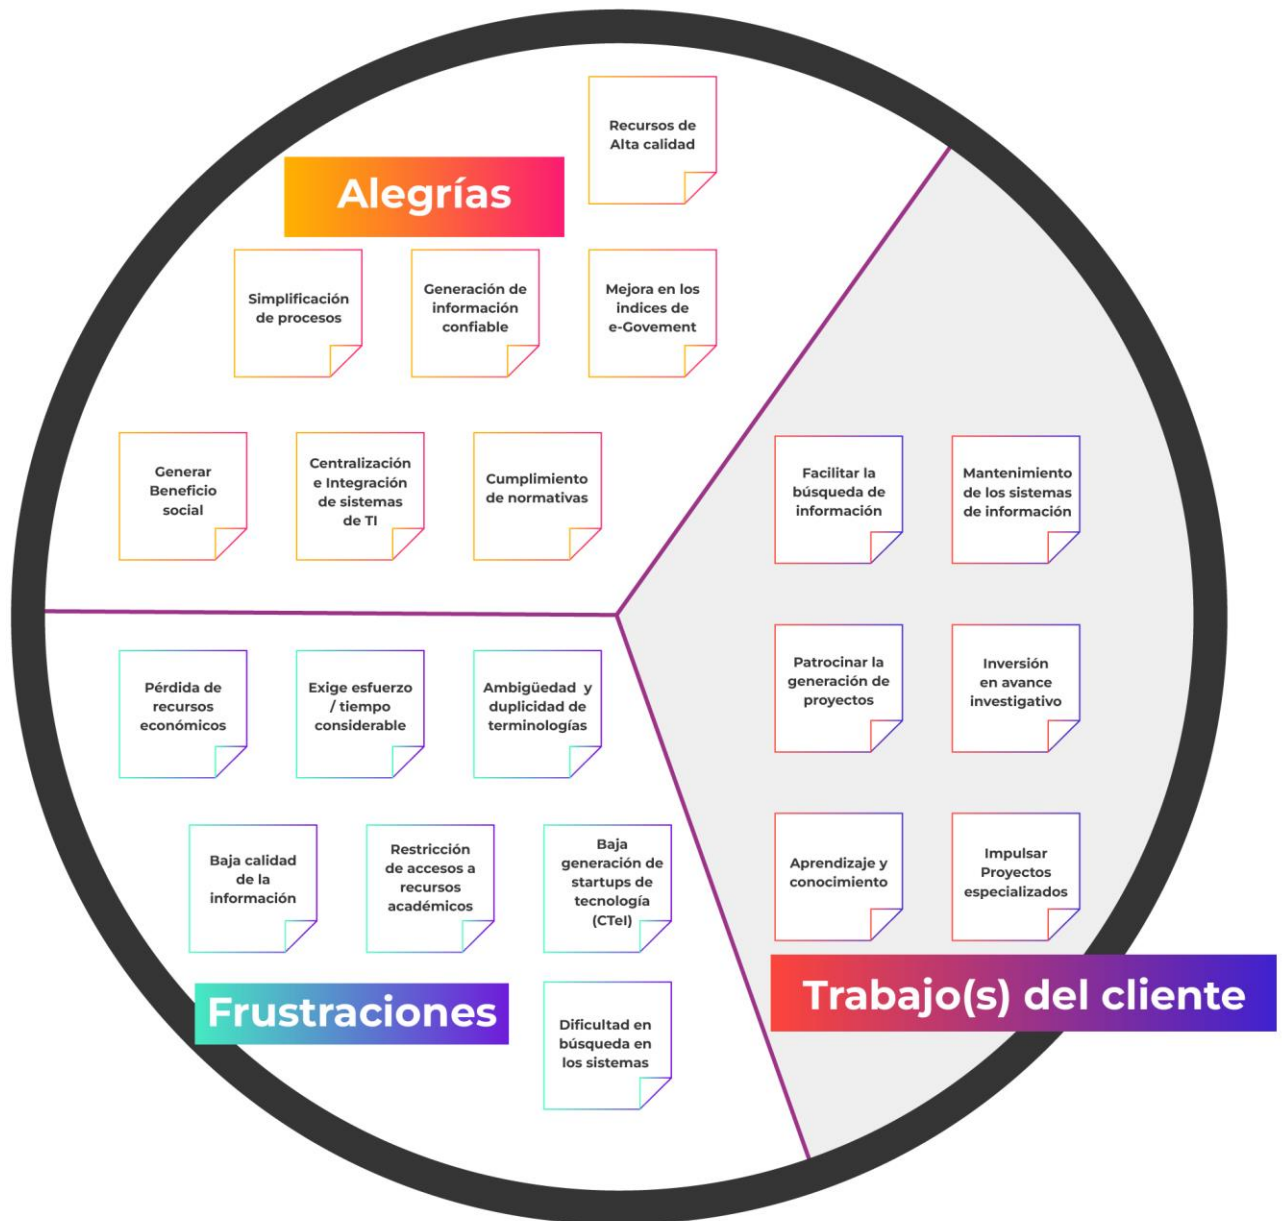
Recursos de Alta calidad

Alegrías

Simplificación de procesos

Generación de información confiable

Mejora en los indices de e-Govement

Generar Beneficio social

Centralización e Integración de sistemas de TI

Cumplimiento de normativas

Facilitar la búsqueda de información

Mantenimiento de los sistemas de información

Patrocinar la generación de proyectos

Inversión en avance investigativo

Aprendizaje y conocimiento

Impulsar Proyectos especializados

Trabajo(s) del cliente

Pérdida de recursos económicos

Exige esfuerzo / tiempo considerable

Ambigüedad y duplicidad de terminologías

Baja calidad de la información

Restricción de accesos a recursos académicos

Baja generación de startups de tecnología (CTeI)

Frustraciones

Dificultad en búsqueda en los sistemas